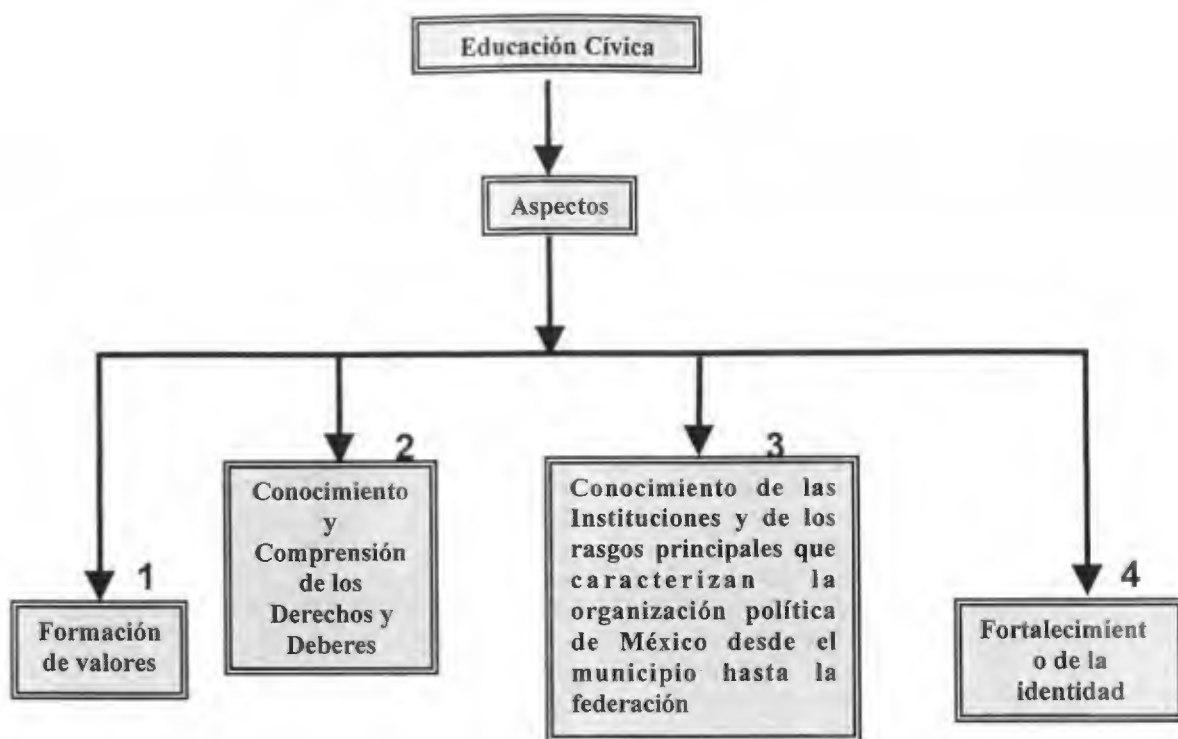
Educación Cívica

Aspectos

1
Formación de valores

2
Conocimiento y Comprensión de los Derechos y Deberes

3
Conocimiento de las Instituciones y de los rasgos principales que caracterizan la organización política de México desde el municipio hasta la federación

4
Fortalecimiento de la identidad